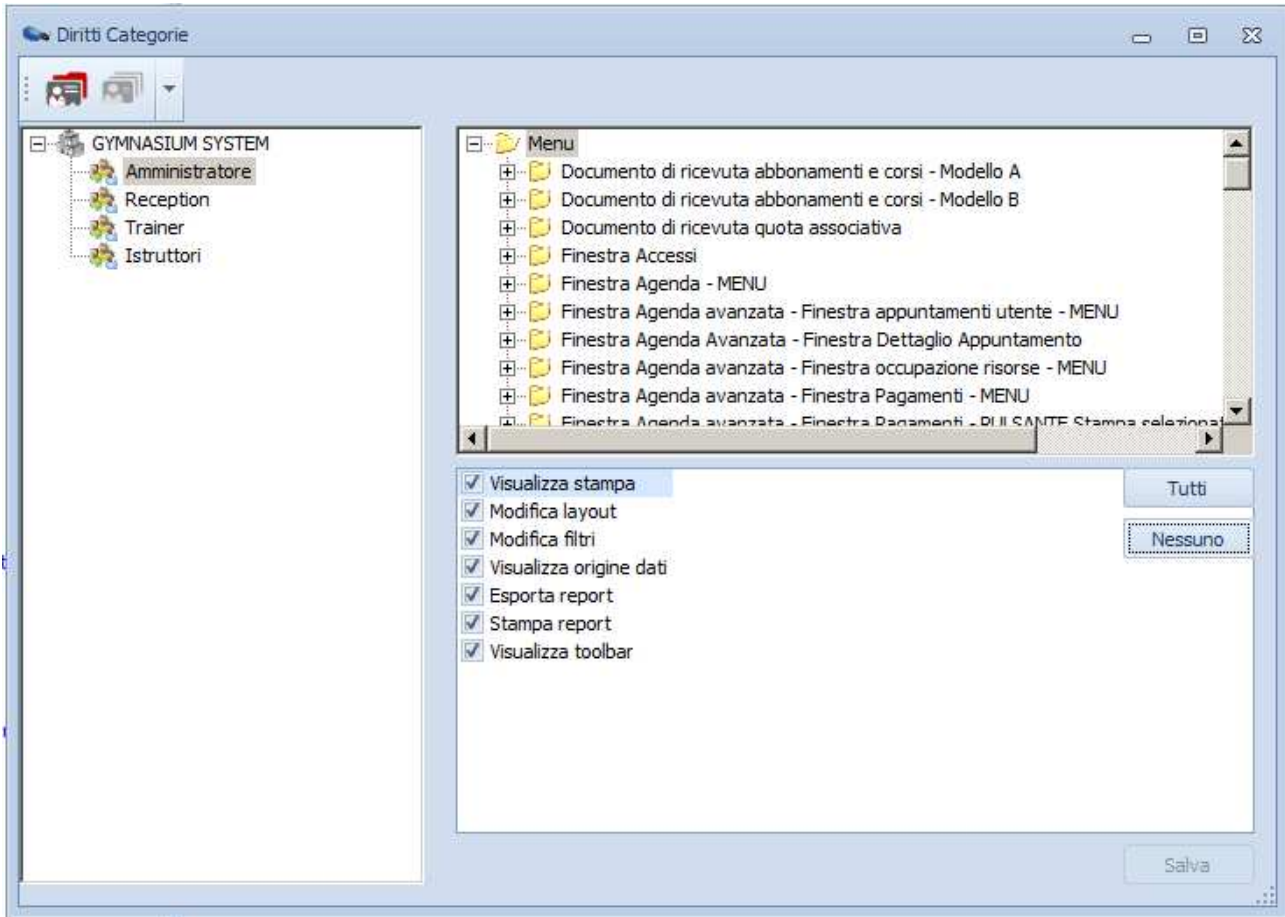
Diritti Categorie

GYMNASIUM SYSTEM
Amministratore
Reception
Trainer
Istruttori

Menu
Documento di ricevuta abbonamenti e corsi - Modello A
Documento di ricevuta abbonamenti e corsi - Modello B
Documento di ricevuta quota associativa
Finestra Accessi
Finestra Agenda - MENU
Finestra Agenda avanzata - Finestra appuntamenti utente - MENU
Finestra Agenda Avanzata - Finestra Dettaglio Appuntamento
Finestra Agenda avanzata - Finestra occupazione risorse - MENU
Finestra Agenda avanzata - Finestra Pagamenti - MENU
Finestra Agenda avanzata - Finestra Pagamenti - PULSANTE Stampa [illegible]

Visualizza stampa
Modifica layout
Modifica filtri
Visualizza origine dati
Esporta report
Stampa report
Visualizza toolbar

Tutti
Nessuno
Salva